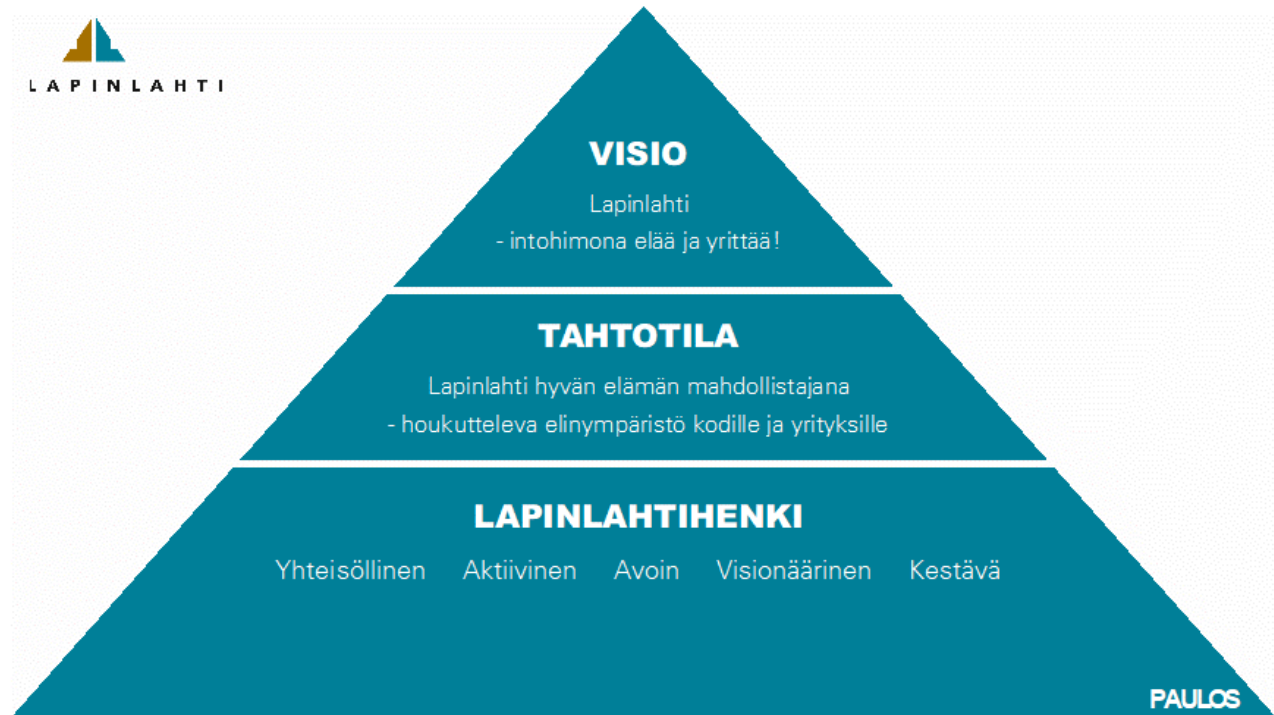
LAPINLAHTI

VISIO

Lapinlahti
- intohimona elää ja yrittää!

TAHTOTILA

Lapinlahti hyvän elämän mahdollistajana
- houkutteleva elinympäristö kodille ja yrityksille

LAPINLAHTIHENKI

Yhteisöllinen Aktiivinen Avoin Visionäärinen Kestävä

PAULOS